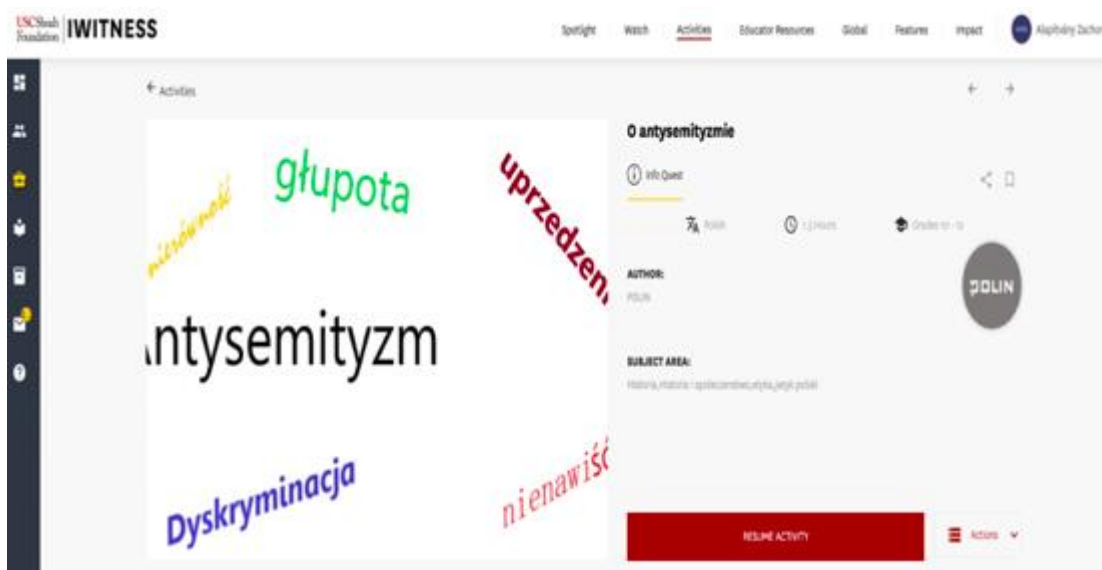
USC Shoah Foundation | IWITNESS

Spotlight Watch Activities Educator Resources Global Features Impact Alaphdny Zachor

← Activities

← →

nierówność
głupota
uprzedzeni
ntysemityzm
Dyskryminacja
nienawiść

O antysemityzmie

Info Quest

Polish 1.5 Hours Grades 10 - 12

AUTHOR:
POLIN

POLIN

SUBJECT AREA:
Historia, Historia i społeczeństwo, etyka, język polski

RESUME ACTIVITY

Actions